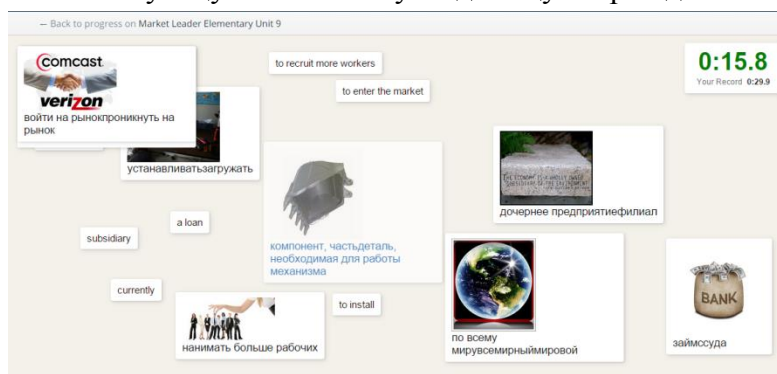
← Back to progress on Market Leader Elementary Unit 9

0:15.8
Your Record 0:29.9

comcast
verizon
войти на рынокпроникнуть на рынок

to recruit more workers

to enter the market

устанавливатьзагружать

дочернее предприятиефилиал

a loan

subsidiary

компонент, частьдеталь, необходимая для работы механизма

currently

to install

нанимать больше рабочих

по всему мирувсемирныймировой

BANK
займссуда